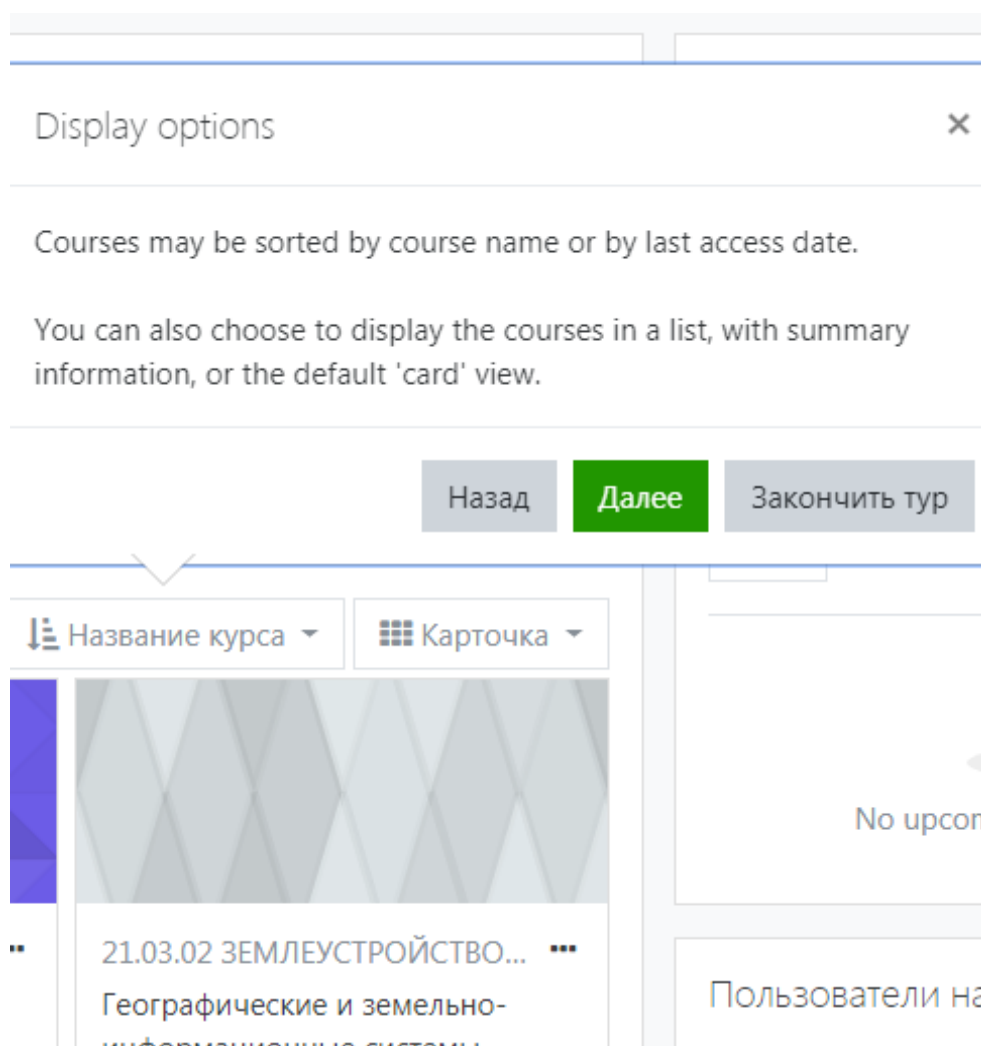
Display options ×

Courses may be sorted by course name or by last access date.

You can also choose to display the courses in a list, with summary information, or the default 'card' view.

Назад Далее Закончить тур

Название курса Карточка

No upco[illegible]

21.03.02 ЗЕМЛЕУСТРОЙСТВО... •••

Географические и земельно-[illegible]

Пользователи на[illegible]